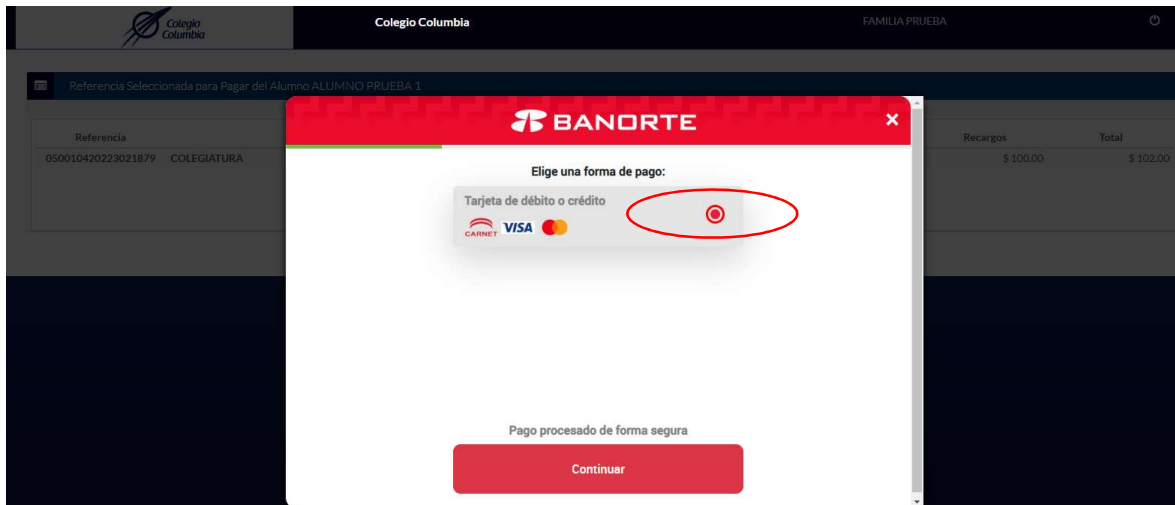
Colegio Columbia

Colegio Columbia

FAMILIA PRUEBA

Referencia Seleccionada para Pagar del Alumno ALUMNO PRUEBA 1

Referencia

050010420223021879 COLEGIATURA

Recargos

$ 100.00

Total

$ 102.00

BANORTE

×

Elige una forma de pago:

Tarjeta de débito o crédito

CARNET VISA

Pago procesado de forma segura

Continuar